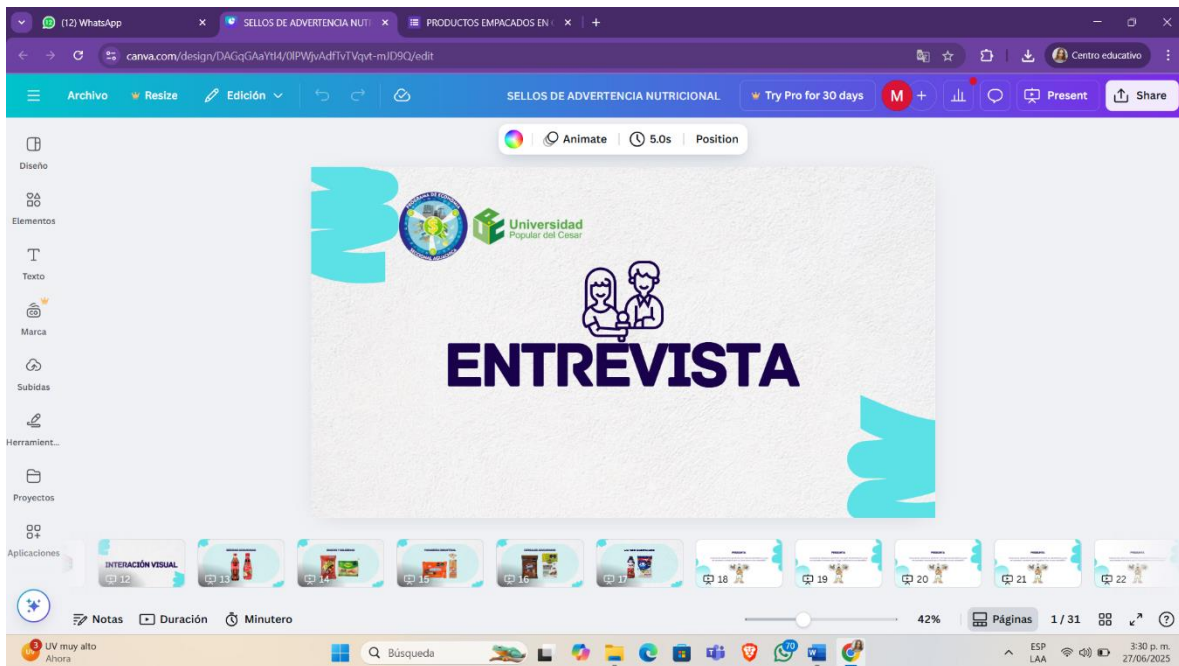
(12) WhatsApp
SELLOS DE ADVERTENCIA NUTI
PRODUCTOS EMPACADOS EN
canva.com/design/DAGqGAaYtI4/0lPWjvAdfTvTVqvt-mJD9Q/edit
Centro educativo
Archivo
Resize
Edición
SELLOS DE ADVERTENCIA NUTRICIONAL
Try Pro for 30 days
M
Present
Share
Animate
5.0s
Position
Diseño
Elementos
Texto
Marca
Subidas
Herramient...
Proyectos
Aplicaciones
Universidad
Popular del Cesar
ENTREVISTA
INTERACCIÓN VISUAL
12
13
14
15
16
17
18
19
20
21
22
Notas
Duración
Minutero
42%
Páginas
1 / 31
UV muy alto
Ahora
Búsqueda
ESP
LAA
3:30 p. m.
27/06/2025